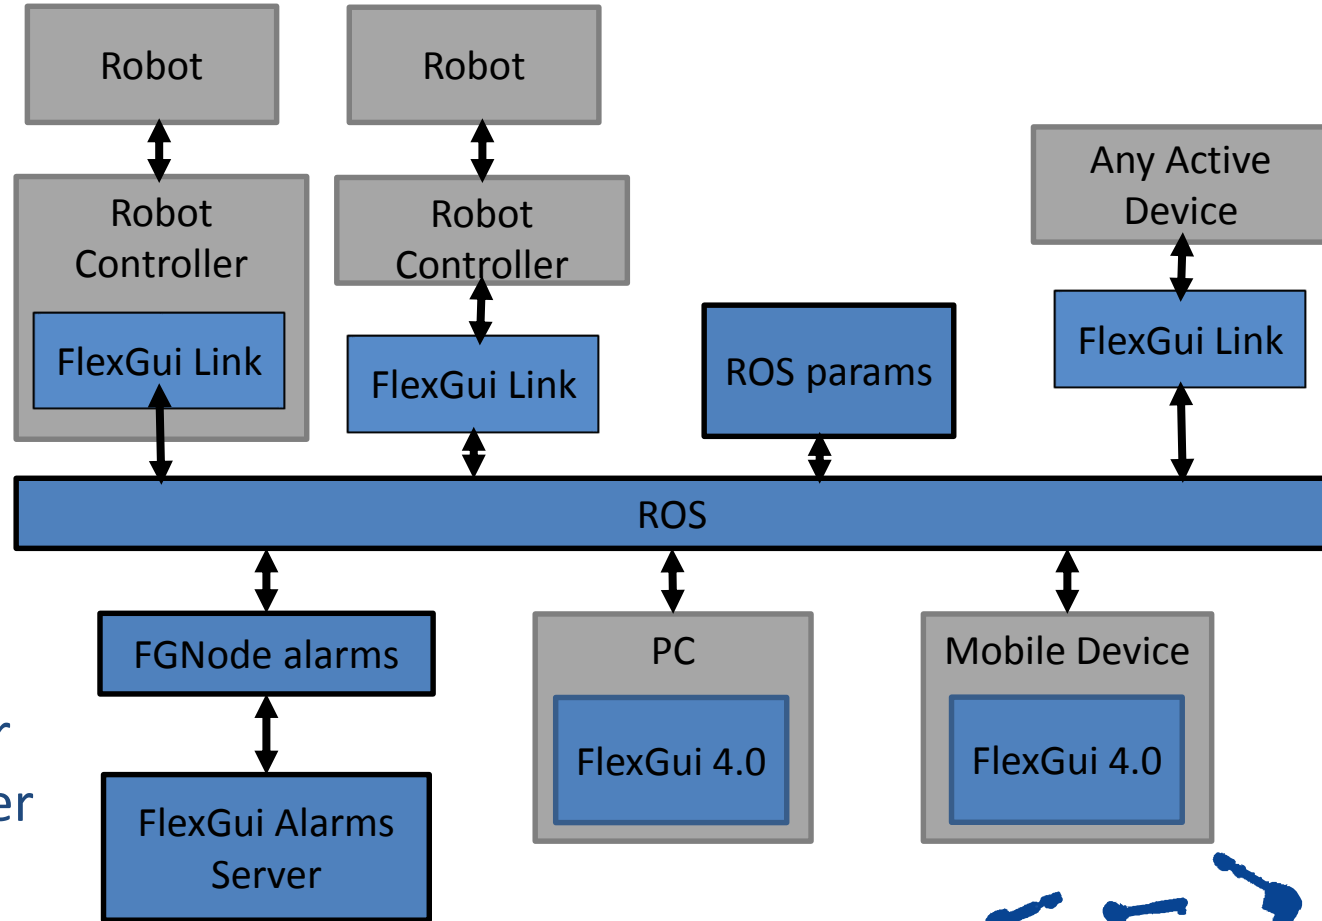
Robot

Robot

Robot Controller

FlexGui Link

Robot Controller

FlexGui Link

ROS params

Any Active Device

FlexGui Link

ROS

FGNode alarms

FlexGui Alarms Server

PC

FlexGui 4.0

Mobile Device

FlexGui 4.0

r

er